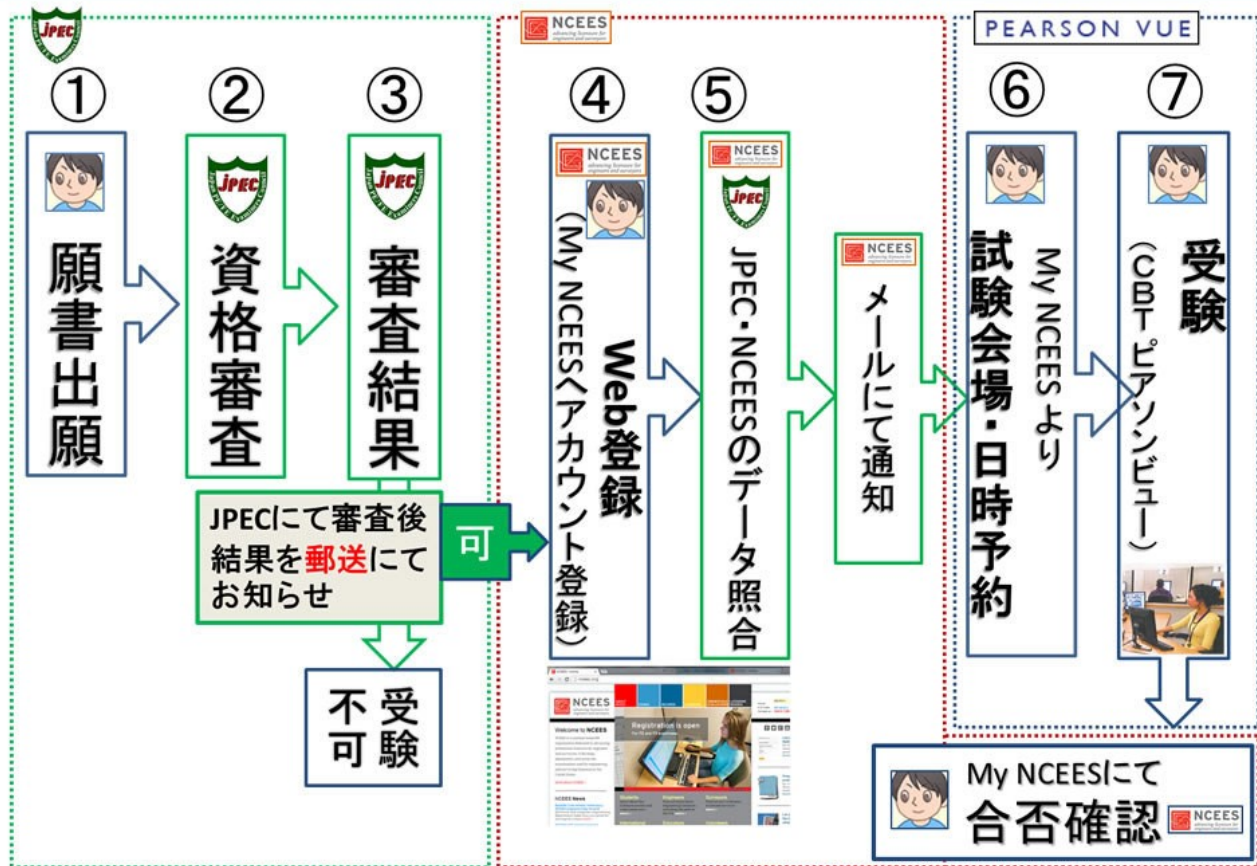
JPEC

NCEES

PEARSON VUE

①

願書出願

②

JPEC

資格審査

③

JPEC

審査結果

JPECにて審査後結果を郵送にてお知らせ

可

受験不可

④

NCEES

Web登録

(My NCEESへアカウント登録)

NCEES

Welcome to NCEES

Registration is open

⑤

NCEES

JPEC

JPEC・NCEESのデータ照合

NCEES

メールにて通知

⑥

My NCEESより

試験会場・日時予約

⑦

受験

(CBT ピアソンビュー)

My NCEESにて

合否確認

NCEES